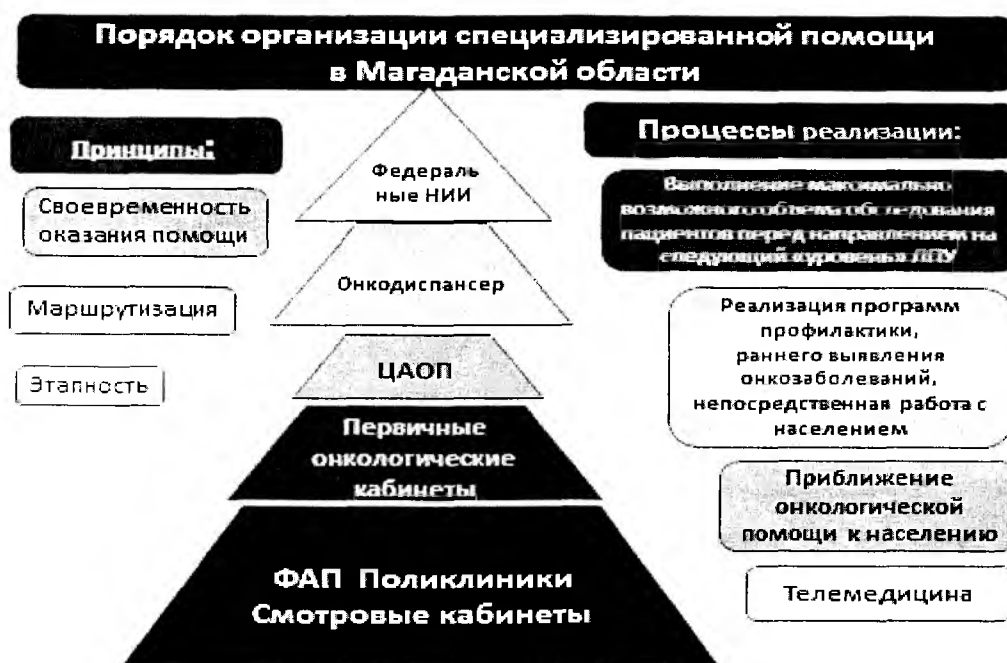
Порядок организации специализированной помощи в Магаданской области

Принципы:

Своевременность оказания помощи

Маршрутизация

Этапность

Федераль ные НИИ

Онкодиспансер

ЦАОП

Первичные онкологические кабинеты

ФАП Поликлиники Смотровые кабинеты

Процессы реализации:

Выполнение максимально возможного объема обследования пациентов перед направлением на следующий уровень ЛПУ

Реализация программ профилактики, раннего выявления онкозаболеваний, непосредственная работа с населением

Приближение онкологической помощи к населению

Телемедицина